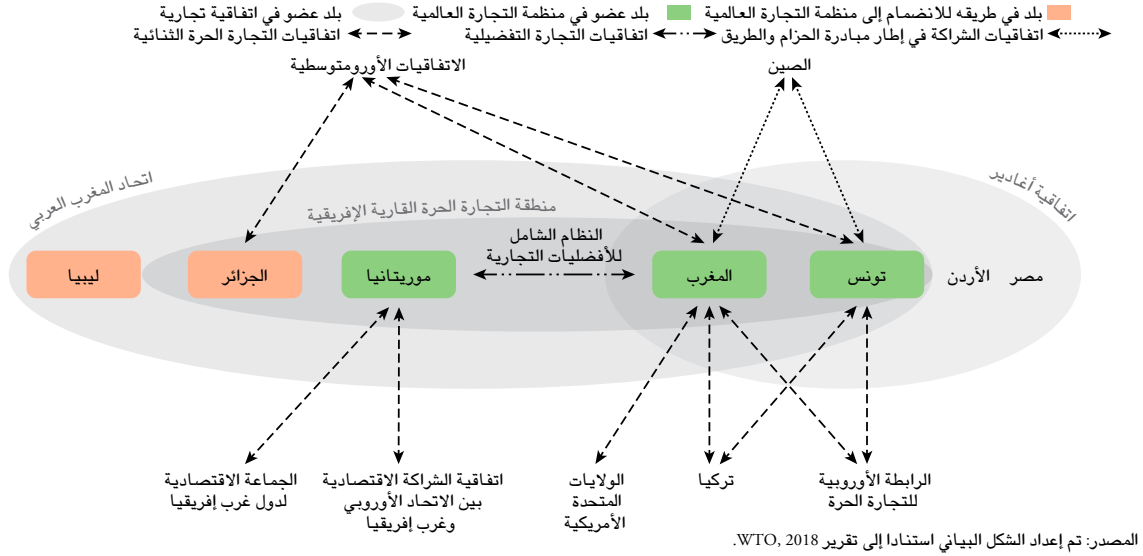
بلد في طريقه للانضمام إلى منظمة التجارة العالمية
بلد عضو في منظمة التجارة العالمية
بلد عضو في منظمة التجارة العالمية
بلد عضو في اتفاقية تجارية
اتفاقيات الشراكة في إطار مبادرة الحزام والطريق
اتفاقيات التجارة التفضيلية
اتفاقيات التجارة الحرة الثنائية

الصين
الاتفاقيات الأورومتوسطية

اتحاد المغرب العربي
منطقة التجارة الحرة القارية الإفريقية
اتفاقية أغادير

النظام الشامل للأفضليات التجارية

ليبيا
الجزائر
موريتانيا
المغرب
تونس
الأردن
مصر

الجماعة الاقتصادية لدول غرب إفريقيا
اتفاقية الشراكة الاقتصادية بين الاتحاد الأوروبي وغرب إفريقيا
الولايات المتحدة الأمريكية
تركيا
الرابطة الأوروبية للتجارة الحرة

المصدر: تم إعداد الشكل البياني استنادا إلى تقرير WTO, 2018.